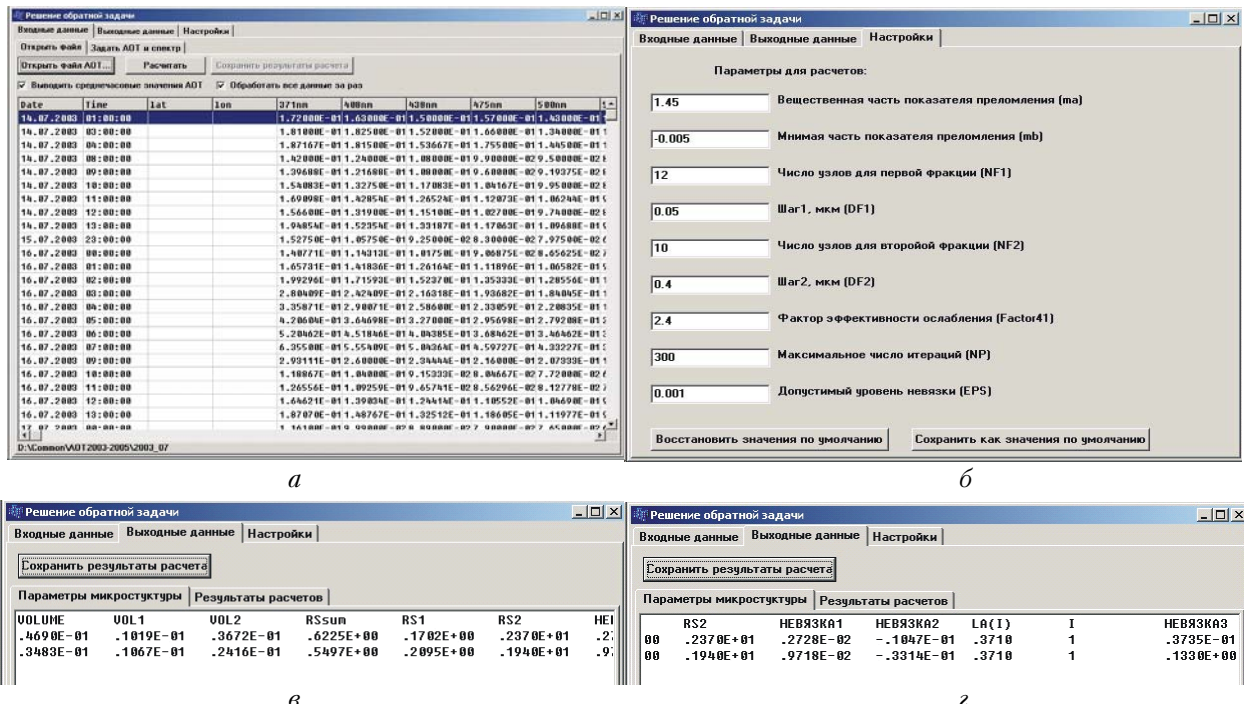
Решение обратной задачи

Входные данные | Выходные данные | Настройки

Открыть файл | Задать АОТ и спектр

Открыть файл АОТ... | Расчитать | Сохранить результаты расчета

Выводить среднечасовые значения АОТ | Обработать все данные за раз

| Date | Time | lat | lon | 371nm | 408nm | 438nm | 475nm | 500nm |
|---|---|---|---|---|---|---|---|---|
| 14.07.2003 | 01:00:00 | | | 1.72000E-01 | 1.63000E-01 | 1.50000E-01 | 1.57000E-01 | 1.43000E-01 |
| 14.07.2003 | 03:00:00 | | | 1.81000E-01 | 1.82500E-01 | 1.52000E-01 | 1.66000E-01 | 1.34000E-01 |
| 14.07.2003 | 04:00:00 | | | 1.87167E-01 | 1.81500E-01 | 1.53667E-01 | 1.75500E-01 | 1.44500E-01 |
| 14.07.2003 | 08:00:00 | | | 1.42000E-01 | 1.24000E-01 | 1.08000E-01 | 9.90000E-02 | 9.50000E-02 |
| 14.07.2003 | 09:00:00 | | | 1.39688E-01 | 1.21688E-01 | 1.08000E-01 | 9.68000E-02 | 9.19375E-02 |
| 14.07.2003 | 10:00:00 | | | 1.54083E-01 | 1.32750E-01 | 1.17083E-01 | 1.04167E-01 | 9.95000E-02 |
| 14.07.2003 | 11:00:00 | | | 1.69098E-01 | 1.42854E-01 | 1.26524E-01 | 1.12073E-01 | 1.06244E-01 |
| 14.07.2003 | 12:00:00 | | | 1.56600E-01 | 1.31900E-01 | 1.15100E-01 | 1.02700E-01 | 9.74000E-02 |
| 14.07.2003 | 13:00:00 | | | 1.94854E-01 | 1.52354E-01 | 1.33187E-01 | 1.17063E-01 | 1.09688E-01 |
| 15.07.2003 | 23:00:00 | | | 1.52750E-01 | 1.05750E-01 | 9.25000E-02 | 8.30000E-02 | 7.97500E-02 |
| 16.07.2003 | 00:00:00 | | | 1.48771E-01 | 1.14313E-01 | 1.01750E-01 | 9.06875E-02 | 8.65625E-02 |
| 16.07.2003 | 01:00:00 | | | 1.65731E-01 | 1.41836E-01 | 1.26164E-01 | 1.11896E-01 | 1.06582E-01 |
| 16.07.2003 | 02:00:00 | | | 1.99296E-01 | 1.71593E-01 | 1.52370E-01 | 1.35333E-01 | 1.28556E-01 |
| 16.07.2003 | 03:00:00 | | | 2.80409E-01 | 2.42409E-01 | 2.16318E-01 | 1.93682E-01 | 1.84045E-01 |
| 16.07.2003 | 04:00:00 | | | 3.35871E-01 | 2.90071E-01 | 2.58608E-01 | 2.33059E-01 | 2.20835E-01 |
| 16.07.2003 | 05:00:00 | | | 4.20604E-01 | 3.64698E-01 | 3.27000E-01 | 2.95698E-01 | 2.79208E-01 |
| 16.07.2003 | 06:00:00 | | | 5.20462E-01 | 4.51846E-01 | 4.04385E-01 | 3.68462E-01 | 3.46462E-01 |
| 16.07.2003 | 07:00:00 | | | 6.35500E-01 | 5.55409E-01 | 5.04364E-01 | 4.59727E-01 | 4.33227E-01 |
| 16.07.2003 | 09:00:00 | | | 2.93111E-01 | 2.60000E-01 | 2.34444E-01 | 2.16000E-01 | 2.07333E-01 |
| 16.07.2003 | 10:00:00 | | | 1.18867E-01 | 1.04000E-01 | 9.15333E-02 | 8.04667E-02 | 7.72000E-02 |
| 16.07.2003 | 11:00:00 | | | 1.26556E-01 | 1.09259E-01 | 9.65741E-02 | 8.56296E-02 | 8.12778E-02 |
| 16.07.2003 | 12:00:00 | | | 1.64621E-01 | 1.39034E-01 | 1.24414E-01 | 1.10552E-01 | 1.04698E-01 |
| 16.07.2003 | 13:00:00 | | | 1.87070E-01 | 1.48767E-01 | 1.32512E-01 | 1.18605E-01 | 1.11977E-01 |
| 17.07.2003 | 00:00:00 | | | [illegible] | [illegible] | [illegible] | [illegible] | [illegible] |

D:\Common\АОТ2003-2005\2003_07

а

Решение обратной задачи

Входные данные | Выходные данные | Настройки

Параметры для расчетов:

1.45 Вещественная часть показателя преломления (ma)

-0.005 Мнимая часть показателя преломления (mb)

12 Число узлов для первой фракции (NF1)

0.05 Шаг1, мкм (DF1)

10 Число узлов для второй фракции (NF2)

0.4 Шаг2, мкм (DF2)

2.4 Фактор эффективности ослабления (Factor41)

300 Максимальное число итераций (NP)

0.001 Допустимый уровень невязки (EPS)

Восстановить значения по умолчанию | Сохранить как значения по умолчанию

б

Решение обратной задачи

Входные данные | Выходные данные | Настройки

Сохранить результаты расчета

Параметры микростуктуры | Результаты расчетов

| VOLUME | VOL1 | VOL2 | RSsum | RS1 | RS2 | HEI |
|---|---|---|---|---|---|---|
| .4690E-01 | .1019E-01 | .3672E-01 | .6225E+00 | .1702E+00 | .2370E+01 | .2 |
| .3483E-01 | .1067E-01 | .2416E-01 | .5497E+00 | .2095E+00 | .1940E+01 | .9 |

в

Решение обратной задачи

Входные данные | Выходные данные | Настройки

Сохранить результаты расчета

Параметры микростуктуры | Результаты расчетов

| | RS2 | НЕВЯЗКА1 | НЕВЯЗКА2 | LA(I) | I | НЕВЯЗКА3 |
|---|---|---|---|---|---|---|
| 00 | .2370E+01 | .2728E-02 | -.1047E-01 | .3710 | 1 | .3735E-01 |
| 00 | .1940E+01 | .9718E-02 | -.3314E-01 | .3710 | 1 | .1330E+00 |

г